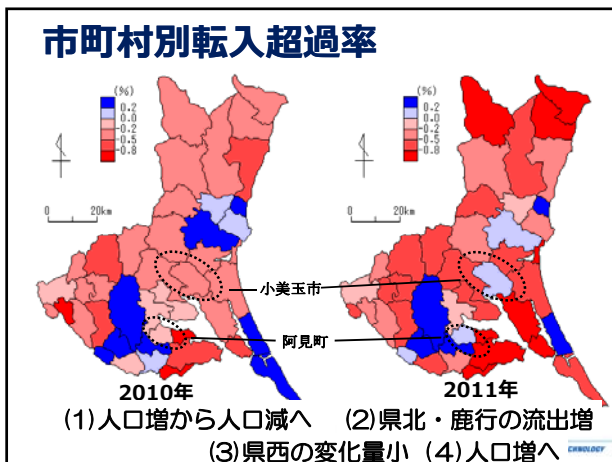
市町村別転入超過率

(%)
0.2
0.0
-0.2
-0.5
-0.8

0 20km

(%)
0.2
0.0
-0.2
-0.5
-0.8

0 20km

小美玉市

阿見町

2010年

2011年

(1)人口増から人口減へ　(2)県北・鹿行の流出増
(3)県西の変化量小　(4)人口増へ

CKNOLOGY